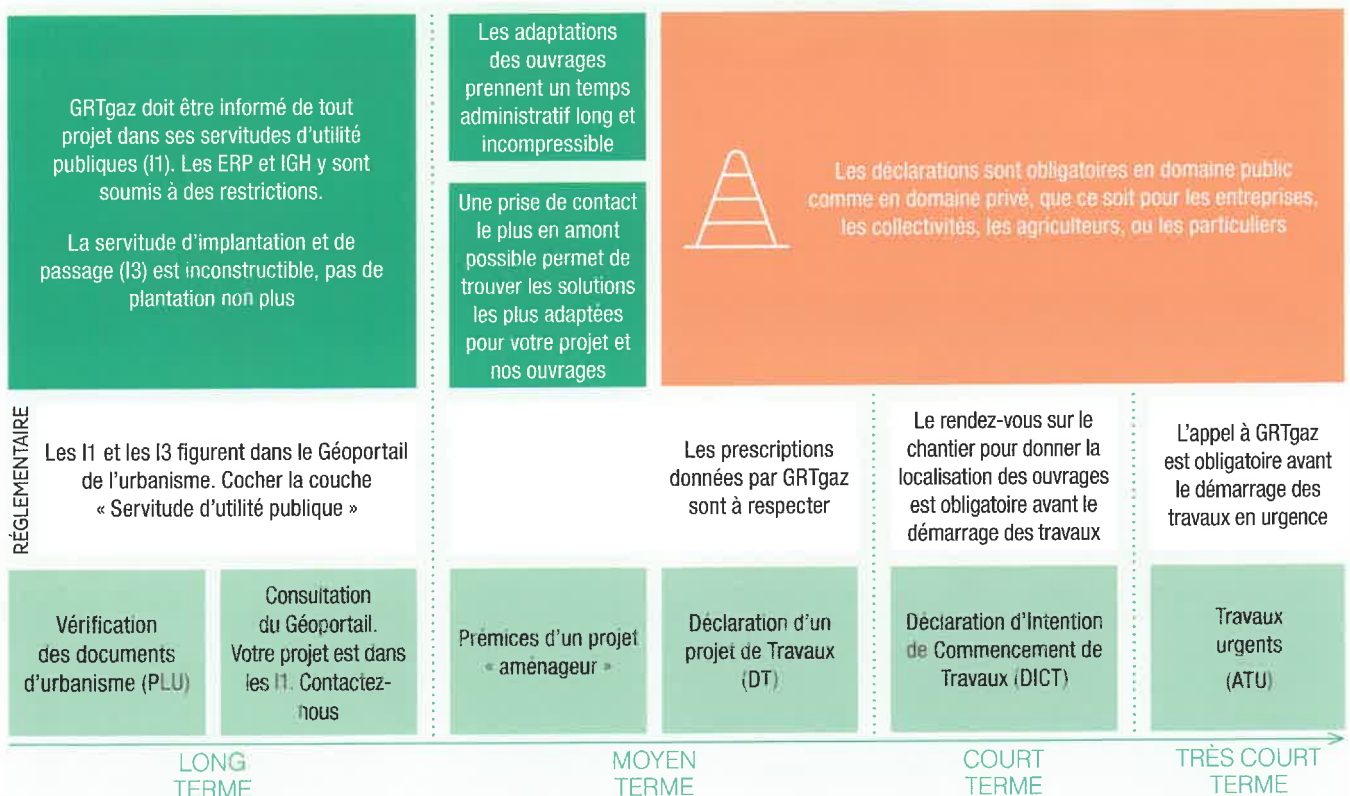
GRTgaz doit être informé de tout projet dans ses servitudes d'utilité publiques (I1). Les ERP et IGH y sont soumis à des restrictions.

La servitude d'implantation et de passage (I3) est inconstructible, pas de plantation non plus

Les adaptations des ouvrages prennent un temps administratif long et incompressible

Une prise de contact le plus en amont possible permet de trouver les solutions les plus adaptées pour votre projet et nos ouvrages

Les déclarations sont obligatoires en domaine public comme en domaine privé, que ce soit pour les entreprises, les collectivités, les agriculteurs, ou les particuliers

RÉGLEMENTAIRE

Les I1 et les I3 figurent dans le Géoportail de l'urbanisme. Cocher la couche « Servitude d'utilité publique »

Les prescriptions données par GRTgaz sont à respecter

Le rendez-vous sur le chantier pour donner la localisation des ouvrages est obligatoire avant le démarrage des travaux

L'appel à GRTgaz est obligatoire avant le démarrage des travaux en urgence

Vérification des documents d'urbanisme (PLU)

Consultation du Géoportail. Votre projet est dans les I1. Contactez-nous

Prémices d'un projet « aménageur »

Déclaration d'un projet de Travaux (DT)

Déclaration d'Intention de Commencement de Travaux (DICT)

Travaux urgents (ATU)

LONG TERME

MOYEN TERME

COURT TERME

TRÈS COURT TERME